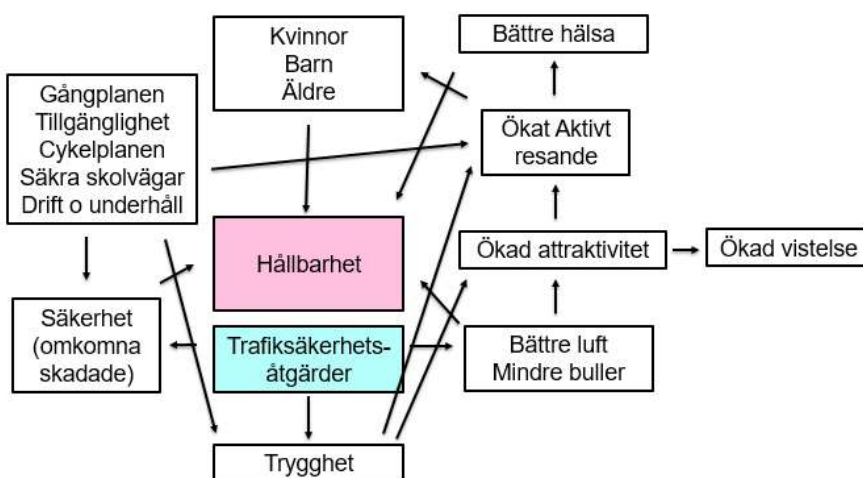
Kvinnor
Barn
Äldre

Bättre hälsa

Gångplanen
Tillgänglighet
Cykelplanen
Säkra skolvägar
Drift o underhåll

Ökat Aktivt resande

Hållbarhet

Ökad attraktivitet

Ökad vistelse

Säkerhet (omkomna skadade)

Trafiksäkerhetsåtgärder

Bättre luft
Mindre buller

Trygghet